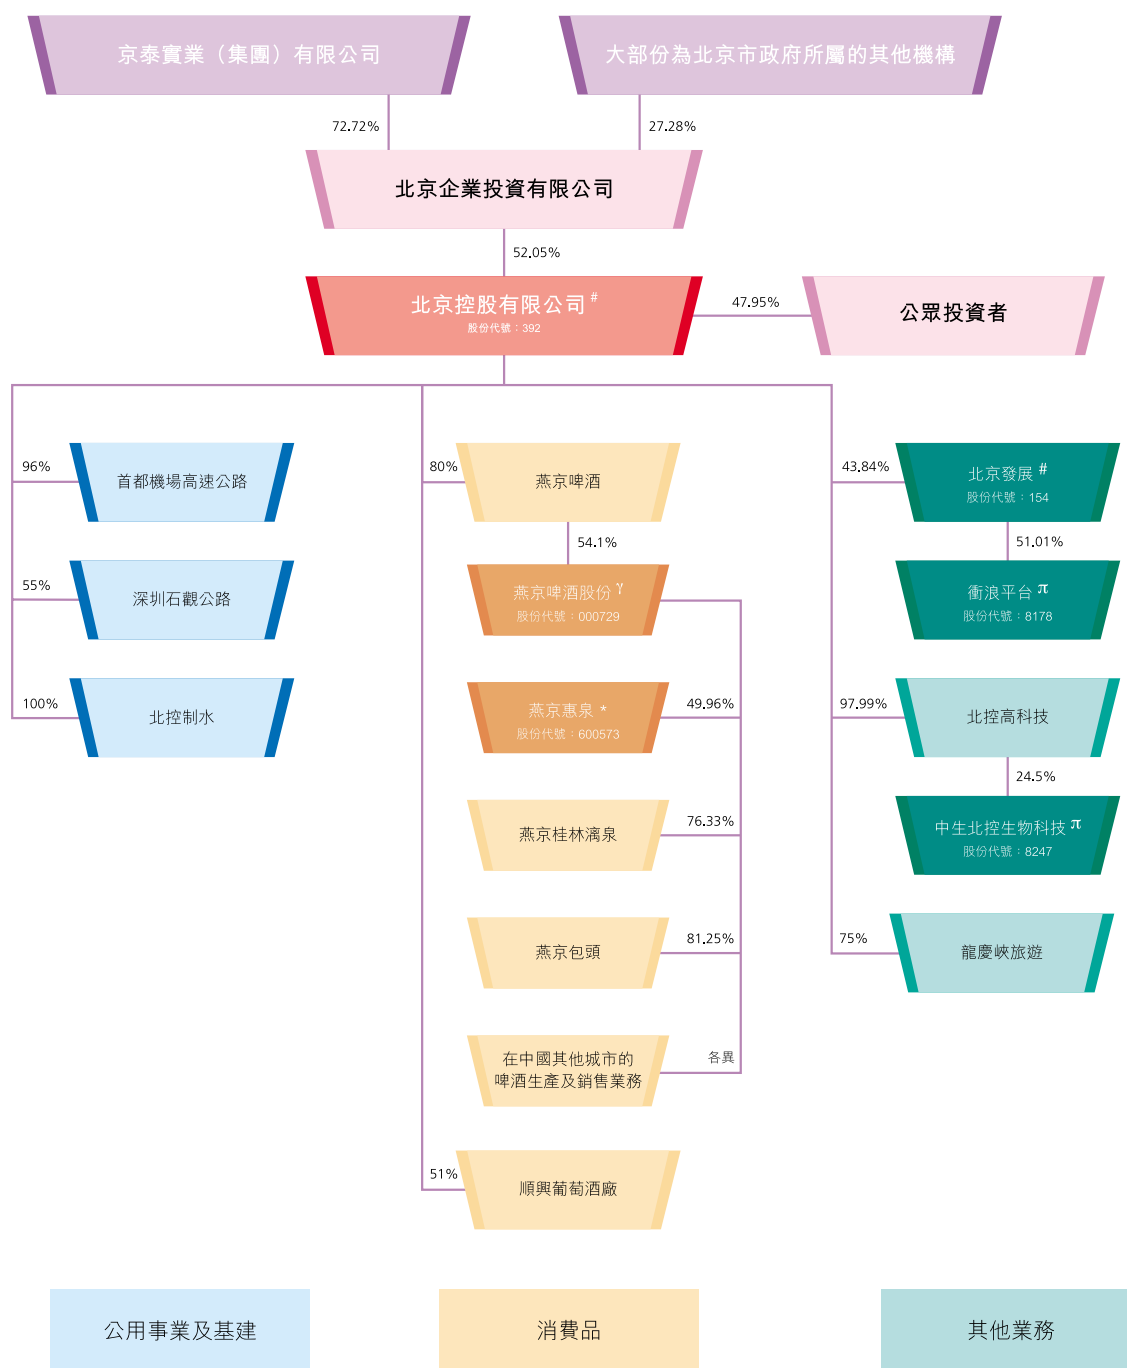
京泰實業（集團）有限公司

大部份為北京市政府所屬的其他機構

72.72%

27.28%

北京企業投資有限公司

52.05%

北京控股有限公司 #
股份代號：392

47.95%

公眾投資者

96%

首都機場高速公路

55%

深圳石觀公路

100%

北控制水

80%

燕京啤酒

54.1%

燕京啤酒股份 γ
股份代號：000729

燕京惠泉 *
股份代號：600573

49.96%

燕京桂林漓泉

76.33%

燕京包頭

81.25%

在中國其他城市的啤酒生產及銷售業務

各異

51%

順興葡萄酒廠

43.84%

北京發展 #
股份代號：154

51.01%

衡浪平台 π
股份代號：8178

97.99%

北控高科技

24.5%

中生北控生物科技 π
股份代號：8247

75%

龍慶峽旅遊

公用事業及基建

消費品

其他業務